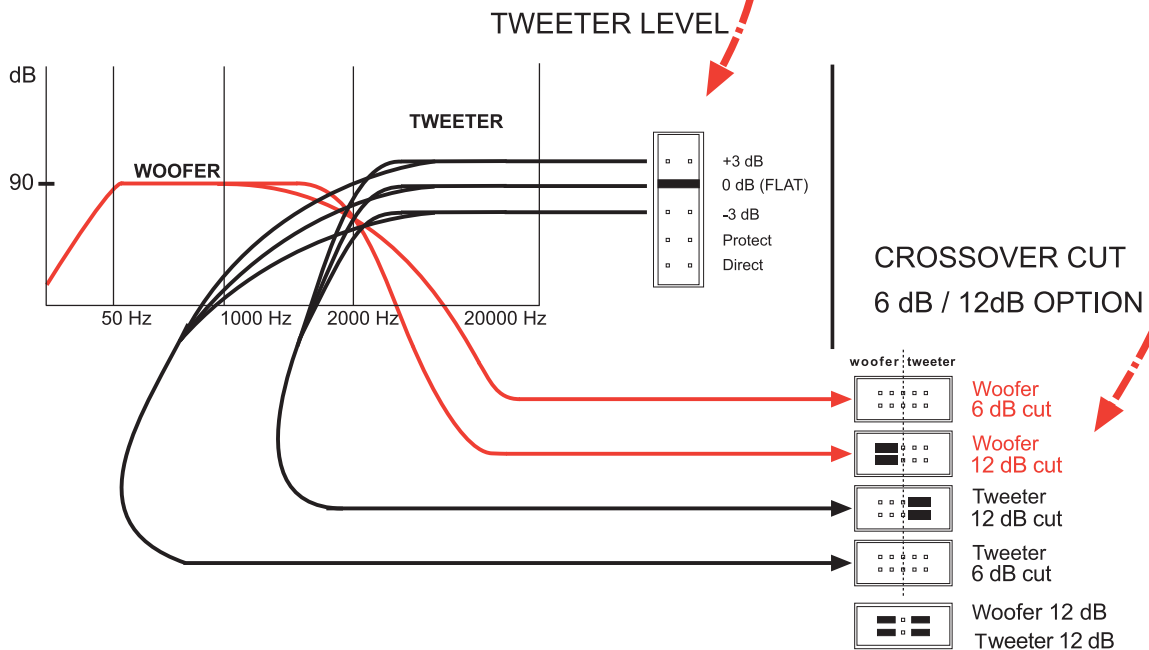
TWEETER LEVEL

dB

90

WOOFER

TWEETER

50 Hz

1000 Hz

2000 Hz

20000 Hz

+3 dB

0 dB (FLAT)

-3 dB

Protect

Direct

CROSSOVER CUT

6 dB / 12dB OPTION

woofer tweeter

Woofer 6 dB cut

Woofer 12 dB cut

Tweeter 12 dB cut

Tweeter 6 dB cut

Woofer 12 dB Tweeter 12 dB